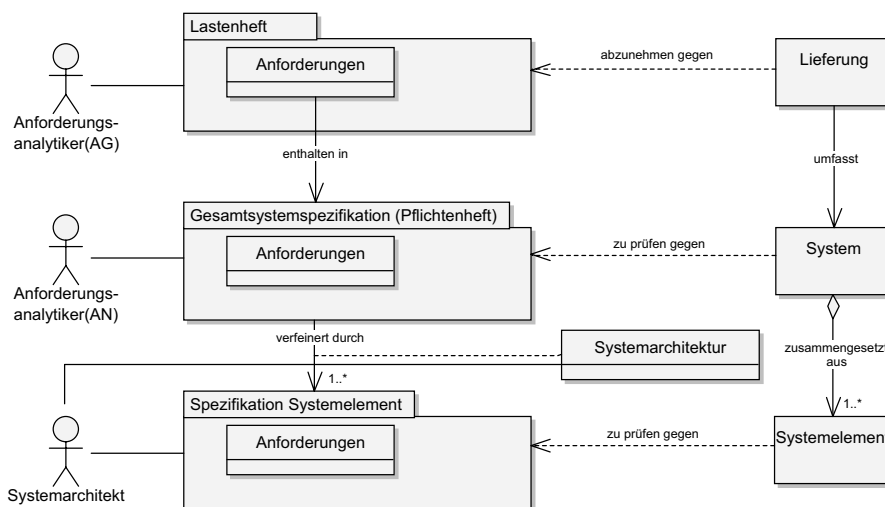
Lastenheft

Anforderungen

abzunehmen gegen

Lieferung

Anforderungsanalytiker(AG)

enthalten in

umfasst

Gesamtsystemspezifikation (Pflichtenheft)

Anforderungen

zu prüfen gegen

System

Anforderungsanalytiker(AN)

verfeinert durch

Systemarchitektur

zusammengesetzt aus

1..*

1..*

Spezifikation Systemelement

Anforderungen

zu prüfen gegen

Systemelement

Systemarchitekt